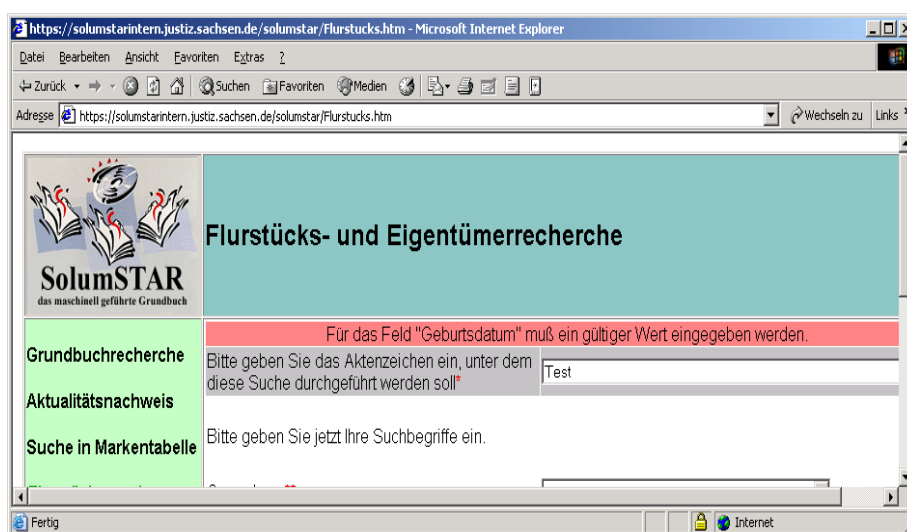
https://solumstarintern.justiz.sachsen.de/solumstar/Flurstucks.htm - Microsoft Internet Explorer

Datei Bearbeiten Ansicht Favoriten Extras ?

Zurück Suchen Favoriten Medien

Adresse https://solumstarintern.justiz.sachsen.de/solumstar/Flurstucks.htm Wechseln zu Links

SolumSTAR
das maschinell geführte Grundbuch

Flurstücks- und Eigentümerrecherche

Grundbuchrecherche

Aktualitätsnachweis

Suche in Markentabelle

Für das Feld "Geburtsdatum" muß ein gültiger Wert eingegeben werden.

Bitte geben Sie das Aktenzeichen ein, unter dem diese Suche durchgeführt werden soll*

Test

Bitte geben Sie jetzt Ihre Suchbegriffe ein.

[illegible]

Fertig

Internet